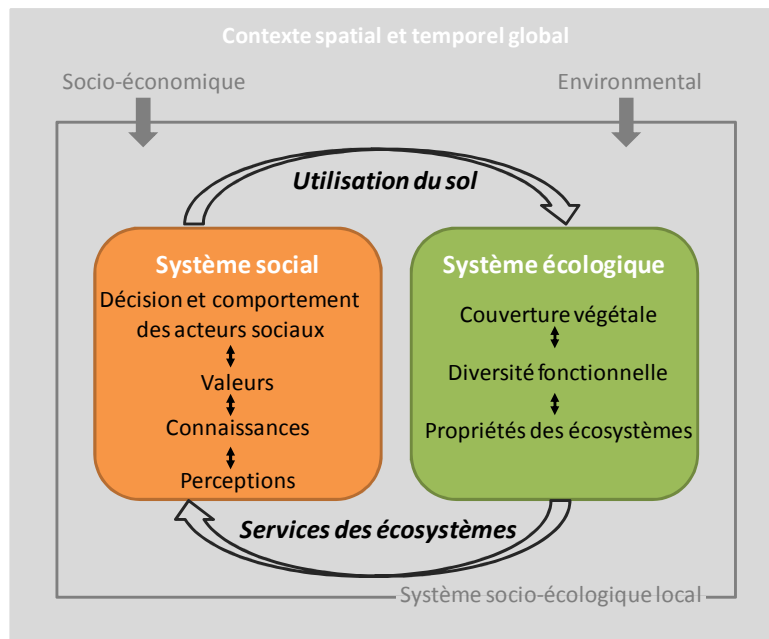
Contexte spatial et temporel global

Socio-économique

Environmental

Utilisation du sol

Système social

Décision et comportement des acteurs sociaux

Valeurs

Connaissances

Perceptions

Système écologique

Couverture végétale

Diversité fonctionnelle

Propriétés des écosystèmes

Services des écosystèmes

Système socio-écologique local